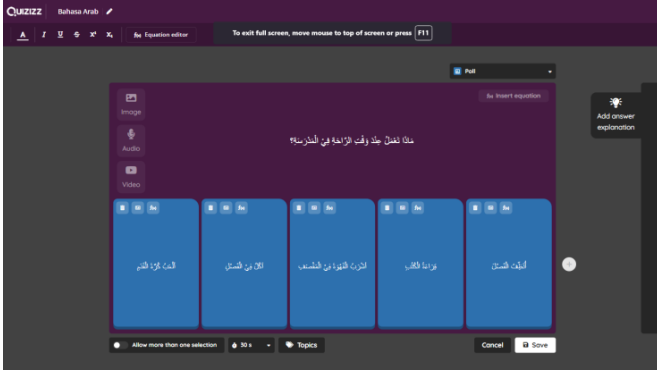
QUIZIZZ Bahasa Arab

A I U S x² x₂ fx Equation editor

To exit full screen, move mouse to top of screen or press F11

Poll

Image

Audio

Video

fx Insert equation

مَاذَا تَفْعَلُ عِنْدَ وَقْتِ الرَّاحَةِ فِي الْمَدْرَسَةِ؟

الْعَبُ كُرَةَ الْقَدَمِ

اكُلُ فِي الْفَصْلِ

اشْتَرِ الْقَهْوَةَ فِي الْمَقْصَفِ

قَرَأْتُ الْكِتَابَ

أَنْظِفُ الْفَصْلَ

Add answer explanation

Allow more than one selection

30 s

Topics

Cancel

Save